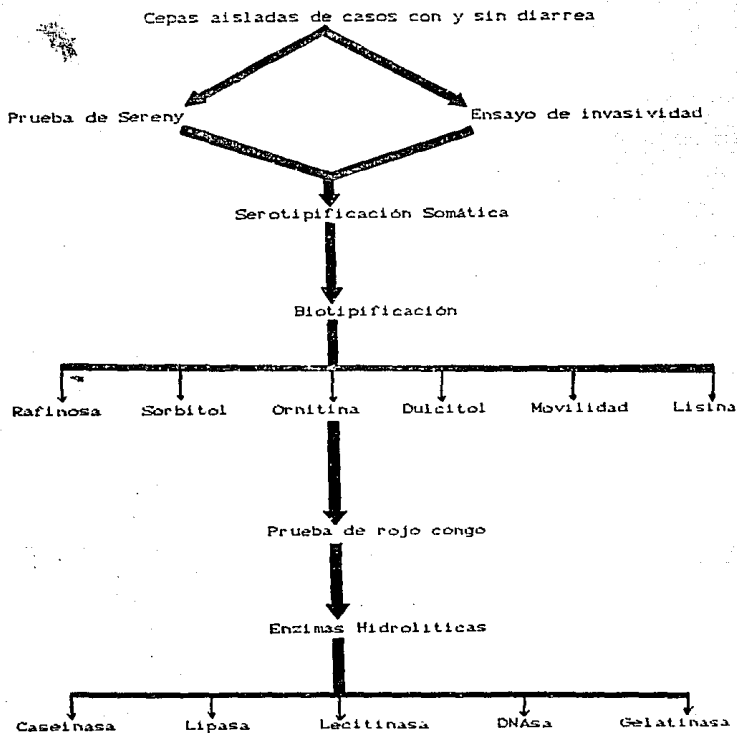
Cepas aisladas de casos con y sin diarrea

Prueba de Sereny

Ensayo de invasividad

Serotipificación Somática

Biotipificación

Rafinosa

Sorbitol

Ornitina

Dulcitol

Movilidad

Lisina

Prueba de rojo congo

Enzimas Hidroliticas

Caseinasa

Lipasa

Lecitinasa

DNAsa

Gelatinasa